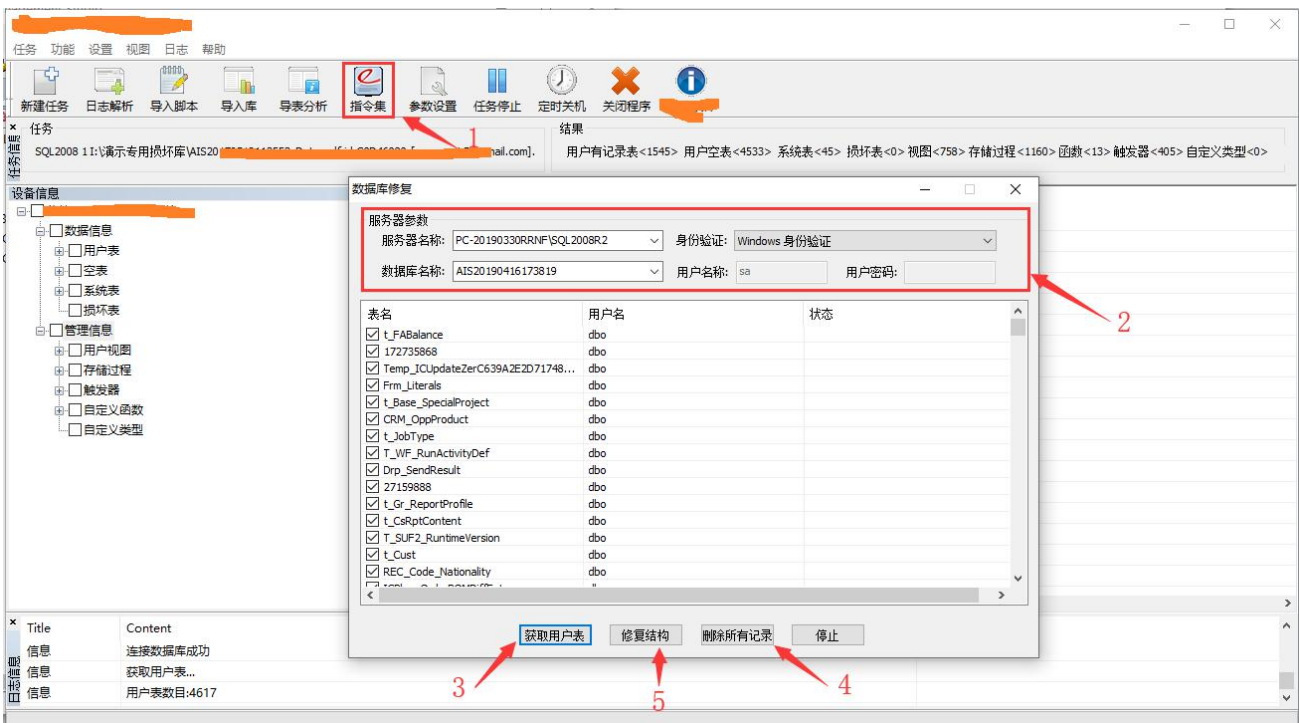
任务 功能 设置 视图 日志 帮助

新建任务 日志解析 导入脚本 导入库 导表分析 指令集 参数设置 任务停止 定时关机 关闭程序

1

任务信息

任务

SQL2008 1 I:\演示专用损坏库\AIS20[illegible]mail.com].

结果

用户有记录表<1545> 用户空表<4533> 系统表<45> 损坏表<0> 视图<758> 存储过程<1160> 函数<13> 触发器<405> 自定义类型<0>

设备信息

数据信息
用户表
空表
系统表
损坏表
管理信息
用户视图
存储过程
触发器
自定义函数
自定义类型

数据库修复

服务器参数

服务器名称: PC-20190330RRNF\SQL2008R2

身份验证: Windows 身份验证

数据库名称: AIS20190416173819

用户名称: sa

用户密码:

2

| 表名 | 用户名 | 状态 |
|---|---|---|
| t_FABalance | dbo | |
| 172735868 | dbo | |
| Temp_ICUpdateZerC639A2E2D71748... | dbo | |
| Frm_Literals | dbo | |
| t_Base_SpecialProject | dbo | |
| CRM_OppProduct | dbo | |
| t_JobType | dbo | |
| T_WF_RunActivityDef | dbo | |
| Drp_SendResult | dbo | |
| 27159888 | dbo | |
| t_Gr_ReportProfile | dbo | |
| t_CsRptContent | dbo | |
| T_SUF2_RuntimeVersion | dbo | |
| t_Cust | dbo | |
| REC_Code_Nationality | dbo | |

获取用户表 修复结构 删除所有记录 停止

3 5 4

日志信息

| Title | Content |
|---|---|
| 信息 | 连接数据库成功 |
| 信息 | 获取用户表... |
| 信息 | 用户表数目:4617 |